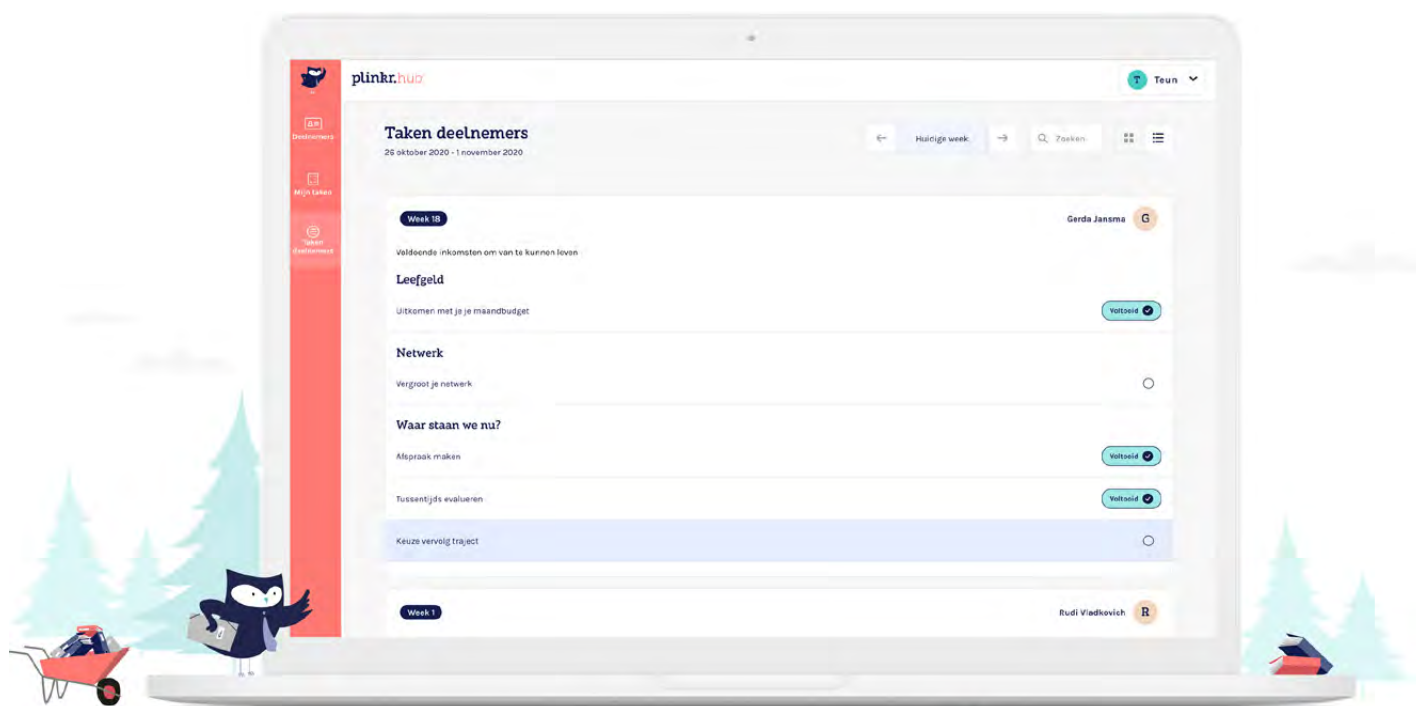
plinkr.hub

T Teun

Deelnemers

Mijn taken

Taken deelnemers

Taken deelnemers

26 oktober 2020 - 1 november 2020

Huidige week

Zoeken

Week 18

Gerda Jansma G

Voldoende inkomsten om van te kunnen leven

Leefgeld

Uitkomen met je je maandbudget

Voltooid

Netwerk

Vergroot je netwerk

Waar staan we nu?

Afspraak maken

Voltooid

Tussentijds evalueren

Voltooid

Keuze vervolg traject

Week 1

Rudi Vladkovich R